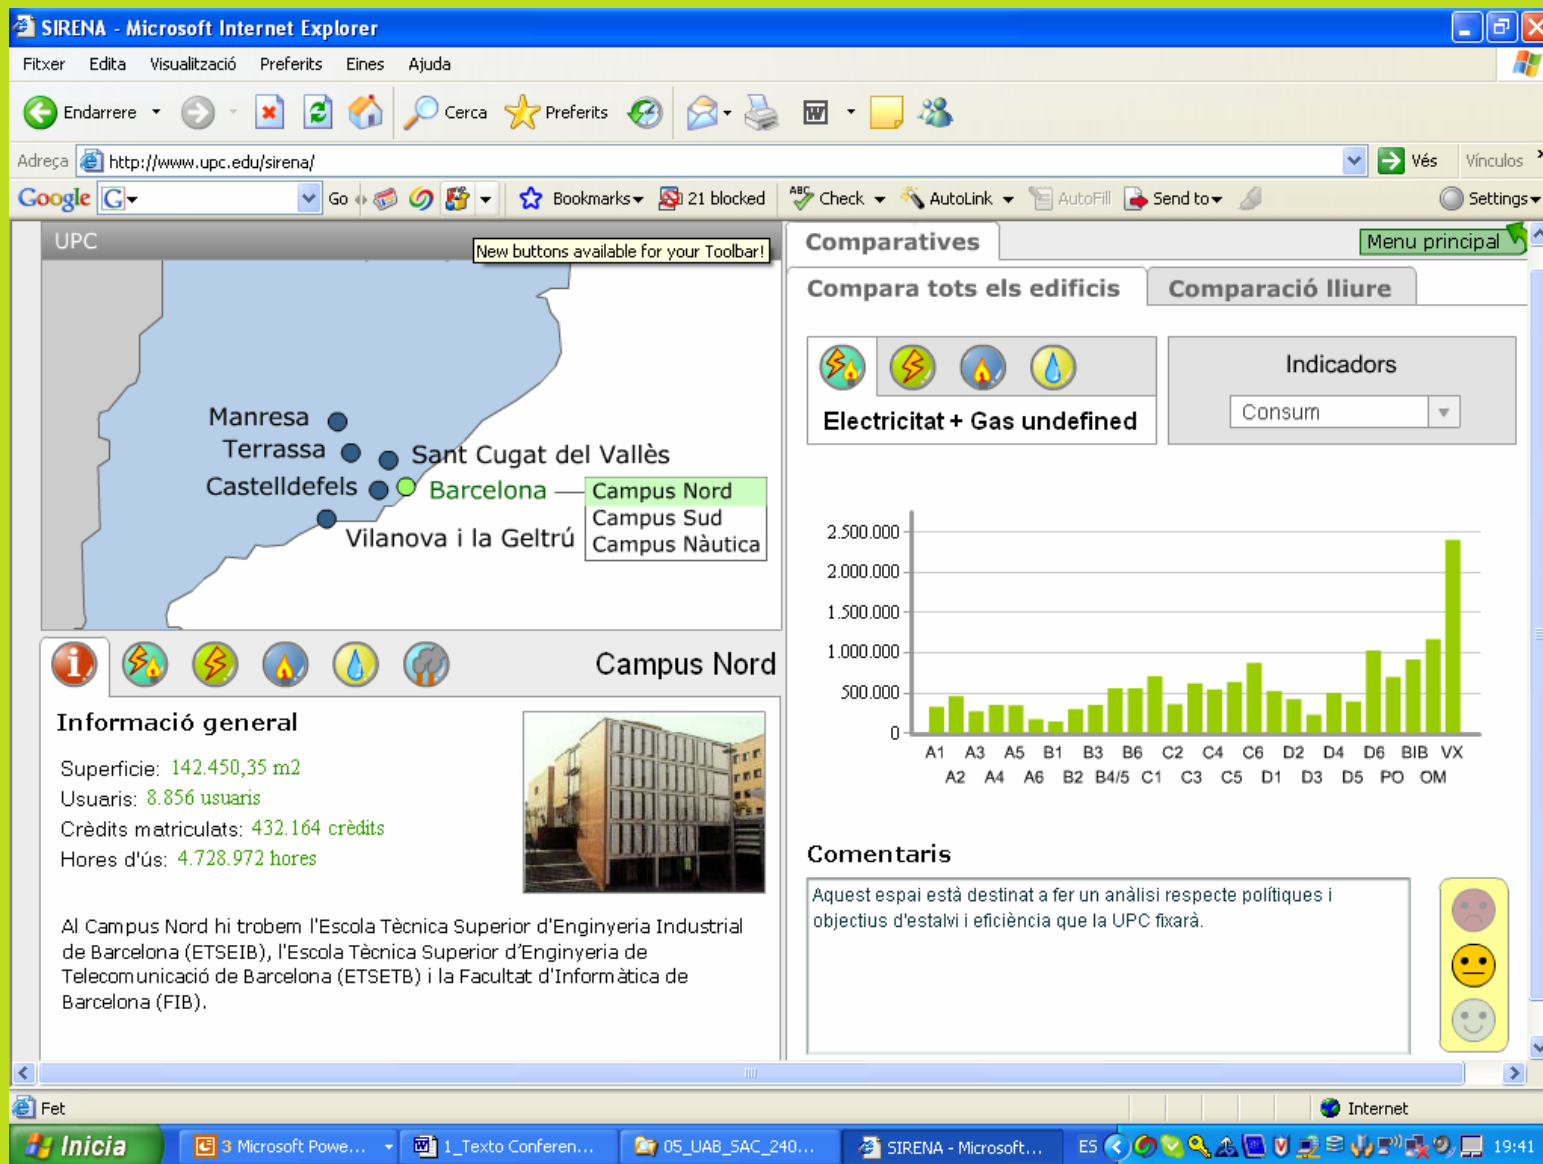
SIRENA - Microsoft Internet Explorer

Fitxer Edita Visualització Preferits Eines Ajuda

Endarrere Cerca Preferits

Adreça http://www.upc.edu/sirena/ Vés Vínculos

Google Go Bookmarks 21 blocked Check AutoLink AutoFill Send to Settings

UPC

New buttons available for your Toolbar!

Manresa
Terrassa
Sant Cugat del Vallès
Castelldefels
Barcelona
Campus Nord
Campus Sud
Campus Nàutica
Vilanova i la Geltrú

Campus Nord

Informació general

Superfície: 142.450,35 m2
Usuaris: 8.856 usuaris
Crèdits matriculats: 432.164 crèdits
Hores d'ús: 4.728.972 hores

Al Campus Nord hi trobem l'Escola Tècnica Superior d'Enginyeria Industrial de Barcelona (ETSEIB), l'Escola Tècnica Superior d'Enginyeria de Telecomunicació de Barcelona (ETSETB) i la Facultat d'Informàtica de Barcelona (FIB).

Comparatives

Menu principal

Compara tots els edificis

Comparació lliure

Electricitat + Gas undefined

Indicadors

Consum

2.500.000
2.000.000
1.500.000
1.000.000
500.000
0

A1 A3 A5 B1 B3 B6 C2 C4 C6 D2 D4 D6 BIB VX
A2 A4 A6 B2 B4/5 C1 C3 C5 D1 D3 D5 PO OM

Comentaris

Aquest espai està destinat a fer un anàlisi respecte polítiques i objectius d'estalvi i eficiència que la UPC fixarà.

Fet

Internet

Inicia 3 Microsoft Powe... 1_Texto Conferen... 05_UAB_SAC_240... SIRENA - Microsoft... ES 19:41